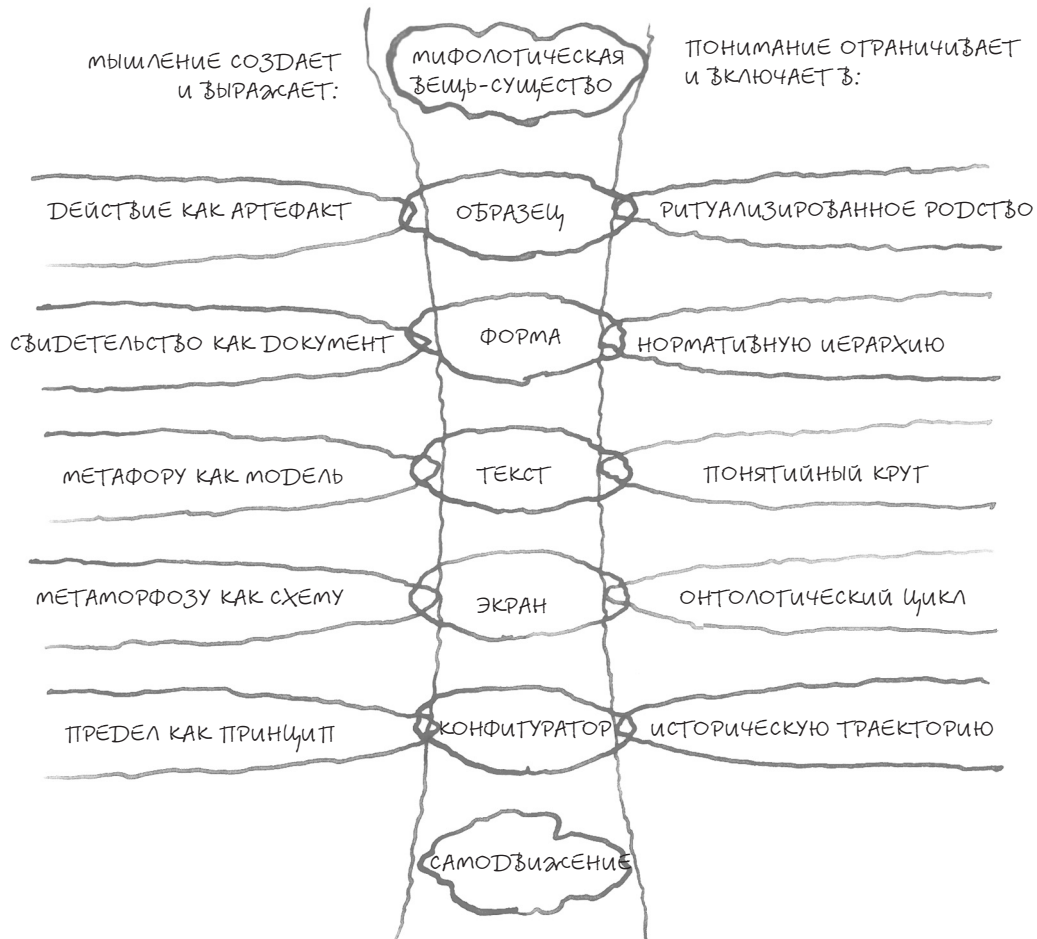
МЫШЛЕНИЕ СОЗДАЕТ И ВЫРАЖАЕТ:

МИФОЛОГИЧЕСКАЯ ВЕЩЬ-СУЩЕСТВО

ПОНИМАНИЕ ОГРАНИЧИВАЕТ И ВКЛЮЧАЕТ В:

ДЕЙСТВИЕ КАК АРТЕФАКТ

ОБРАЗЕЦ

РИТУАЛИЗИРОВАННОЕ РОДСТВО

СВИДЕТЕЛЬСТВО КАК ДОКУМЕНТ

ФОРМА

НОРМАТИВНУЮ ИЕРАРХИЮ

МЕТАФОРУ КАК МОДЕЛЬ

ТЕКСТ

ПОНЯТИЙНЫЙ КРУГ

МЕТАМОРФОЗУ КАК СХЕМУ

ЭКРАН

ОНТОЛОГИЧЕСКИЙ ЦИКЛ

ПРЕДЕЛ КАК ПРИНЦИП

КОНФИГУРАТОР

ИСТОРИЧЕСКУЮ ТРАЕКТОРИЮ

САМОДВИЖЕНИЕ